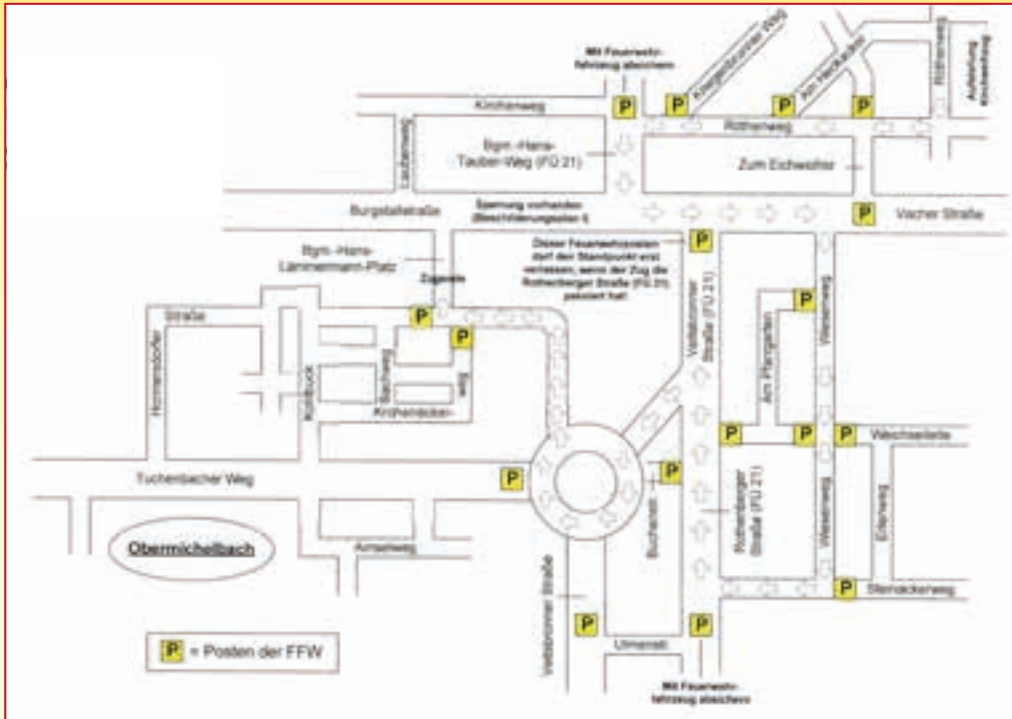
Mit Feuerwehrfahrzeug absichern

P

P

Kriegsbrunner Weg

P

Am Heckacker

P

Röthenweg

Abteilung Kirchenweg

Kirchenweg

Röthenweg

Laubenweg

Bgm.-Hans-Tauber-Weg (FÜ 21)

Zum Eichweiher

Burgstallstraße

Sperrung vorhanden (Beschilderungsplan !)

P

Vacher Straße

Bgm.-Hans-Lämmermann-Platz

Zugweise

P

Dieser Feuerwehrposten darf den Standpunkt erst verlassen, wenn der Zug die Rothenberger Straße (FÜ 21) passiert hat!

P

Straße

P

P

Veitsbronner Straße (FÜ 21)

Am Pfarrgarten

Weiherweg

Herrnsdorfer

Kohlbuck

Bachweg

Bleiche

Kirchenäcker-

P

P

P

P

Wiesenweg

Wechselleite

Tuchenbacher Weg

P

P

Buchenweg

Rothenberger Straße (FÜ 21)

Weiherweg

Erlenweg

Obermichelbach

Amselweg

P

Steinackerweg

Veitsbronner Straße

P

P

P = Posten der FFW

Ulmenweg

Mit Feuerwehrfahrzeug absichern